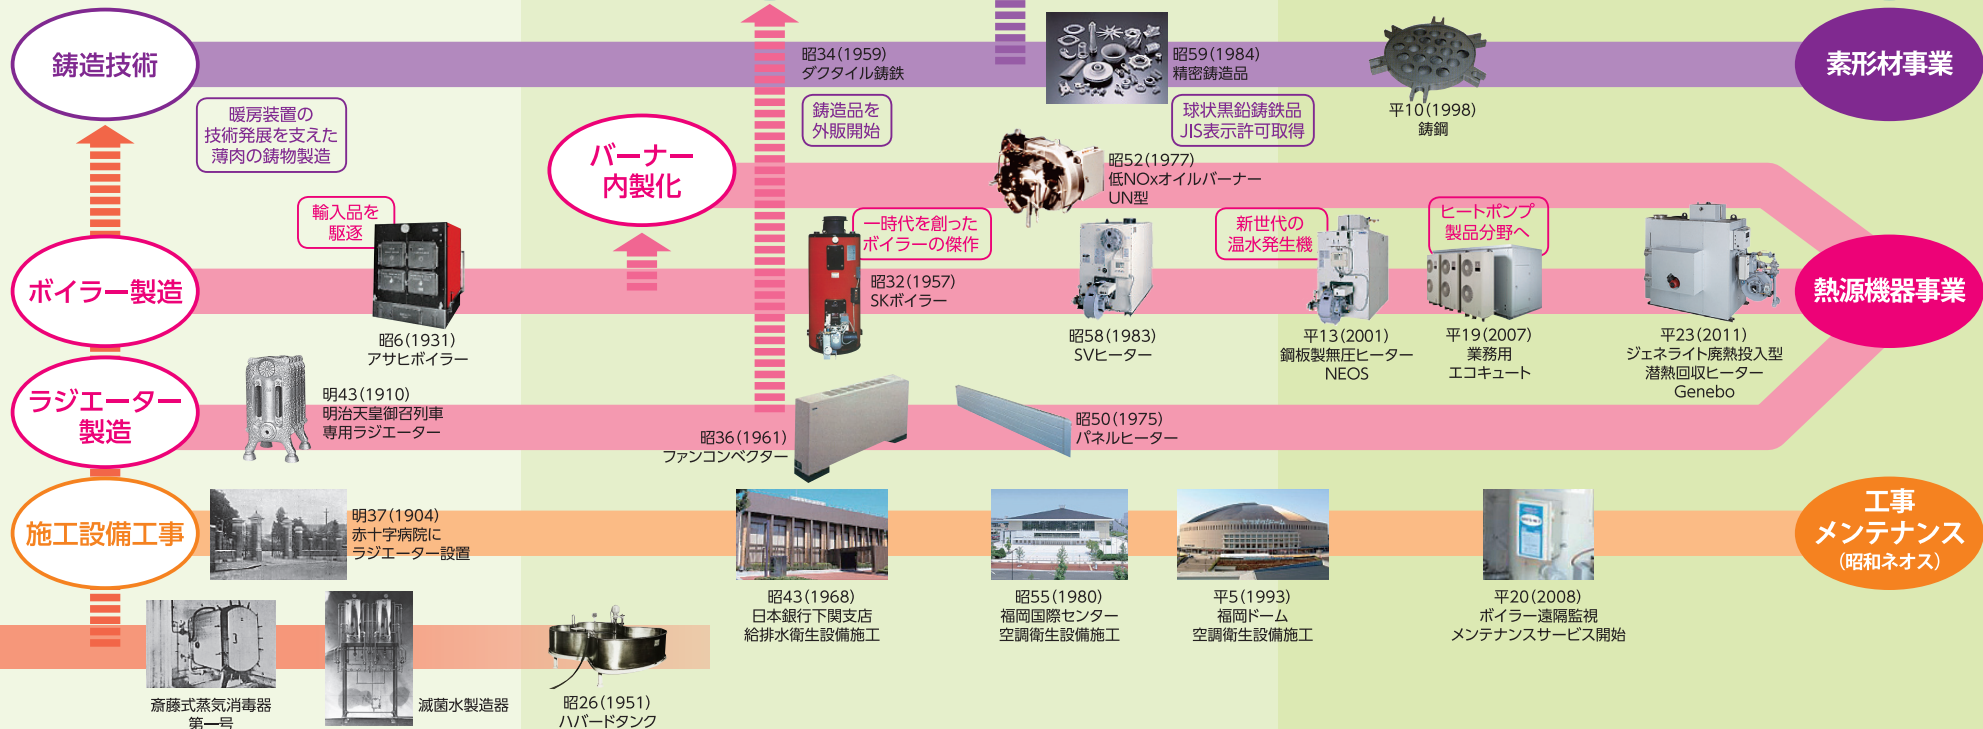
鋳造技術

暖房装置の技術発展を支えた薄肉の鋳物製造

昭34(1959)
ダクタイル鋳鉄

鋳造品を外販開始

昭59(1984)
精密鋳造品

球状黒鉛鋳鉄品JIS表示許可取得

平10(1998)
鋳鋼

素形材事業

バーナー内製化

昭52(1977)
低NOxオイルバーナーUN型

輸入品を駆逐

一時代を創ったボイラーの傑作

新世代の温水発生機

ヒートポンプ製品分野へ

ボイラー製造

昭6(1931)
アサヒボイラー

昭32(1957)
SKボイラー

昭58(1983)
SVヒーター

平13(2001)
鋼板製無圧ヒーターNEOS

平19(2007)
業務用エコキュート

平23(2011)
ジェネライト廃熱投入型潜熱回収ヒーターGenebo

熱源機器事業

ラジエーター製造

明43(1910)
明治天皇御召列車専用ラジエーター

昭36(1961)
ファンコンベクター

昭50(1975)
パネルヒーター

施工設備工事

明37(1904)
赤十字病院にラジエーター設置

昭43(1968)
日本銀行下関支店給排水衛生設備施工

昭55(1980)
福岡国際センター空調衛生設備施工

平5(1993)
福岡ドーム空調衛生設備施工

平20(2008)
ボイラー遠隔監視メンテナンスサービス開始

工事メンテナンス
(昭和ネオス)

斎藤式蒸気消毒器第一号

滅菌水製造器

昭26(1951)
ハバードタンク